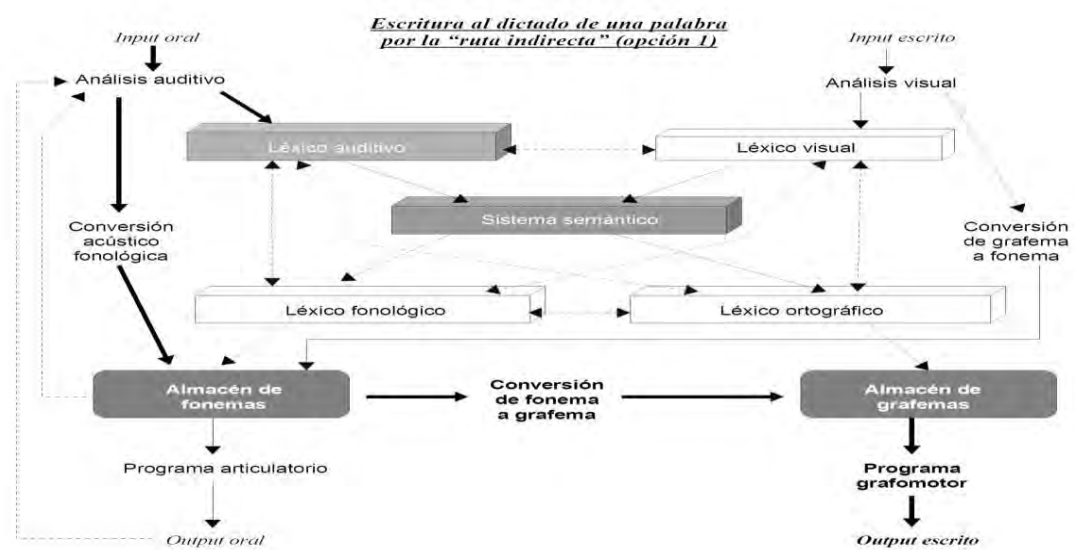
Escritura al dictado de una palabra por la "ruta indirecta" (opción 1)

Input oral

Análisis auditivo

Input escrito

Análisis visual

Léxico auditivo

Léxico visual

Sistema semántico

Conversión acústico fonológica

Conversión de grafema a fonema

Léxico fonológico

Léxico ortográfico

Almacén de fonemas

Conversión de fonema a grafema

Almacén de grafemas

Programa articulatorio

Programa grafomotor

Output oral

Output escrito